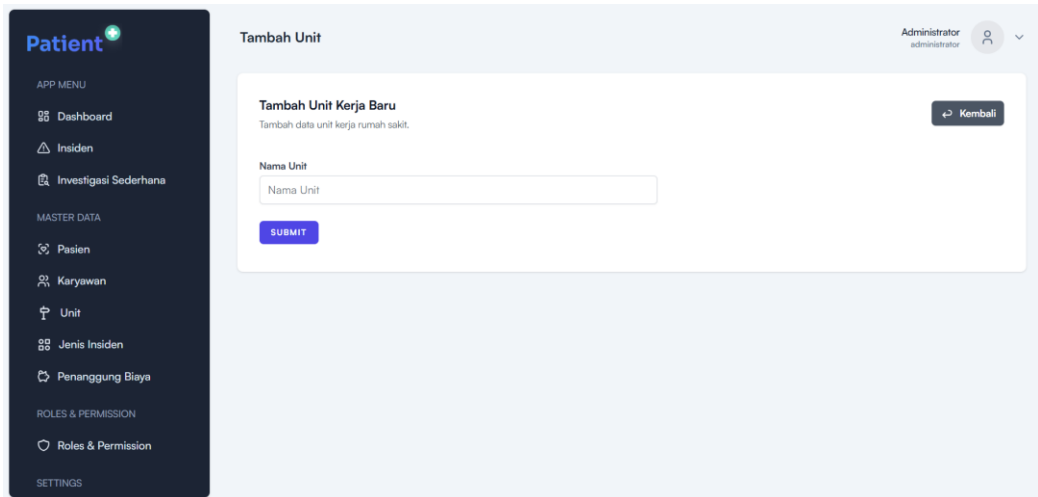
Patient

APP MENU

Dashboard

Insiden

Investigasi Sederhana

MASTER DATA

Pasien

Karyawan

Unit

Jenis Insiden

Penanggung Biaya

ROLES & PERMISSION

Roles & Permission

SETTINGS

Tambah Unit

Administrator
administrator

Tambah Unit Kerja Baru

Tambah data unit kerja rumah sakit.

Kembali

Nama Unit

Nama Unit

SUBMIT